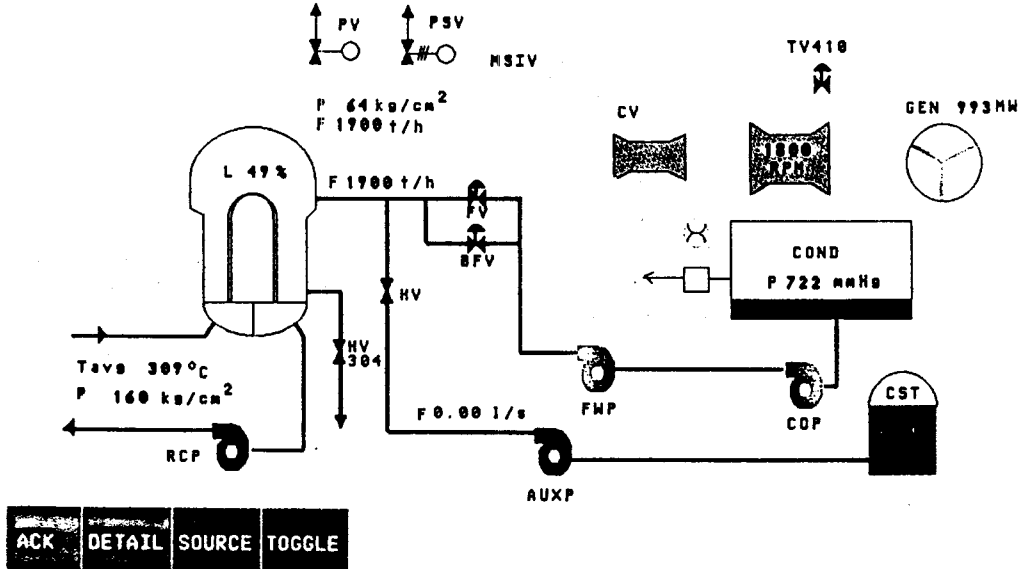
PV

PSV

MSIV

TV410

P 64 kg/cm$^2$
F 1900 t/h

CV

1800 RPM

GEN 993MW

L 49%

F 1900 t/h

FV

BFV

COND

P 722 mmHg

HV

HV 304

Tave 309°C
P 160 kg/cm$^2$

FWP

COP

CST

F 0.00 l/s

RCP

AUXP

ACK | DETAIL | SOURCE | TOGGLE